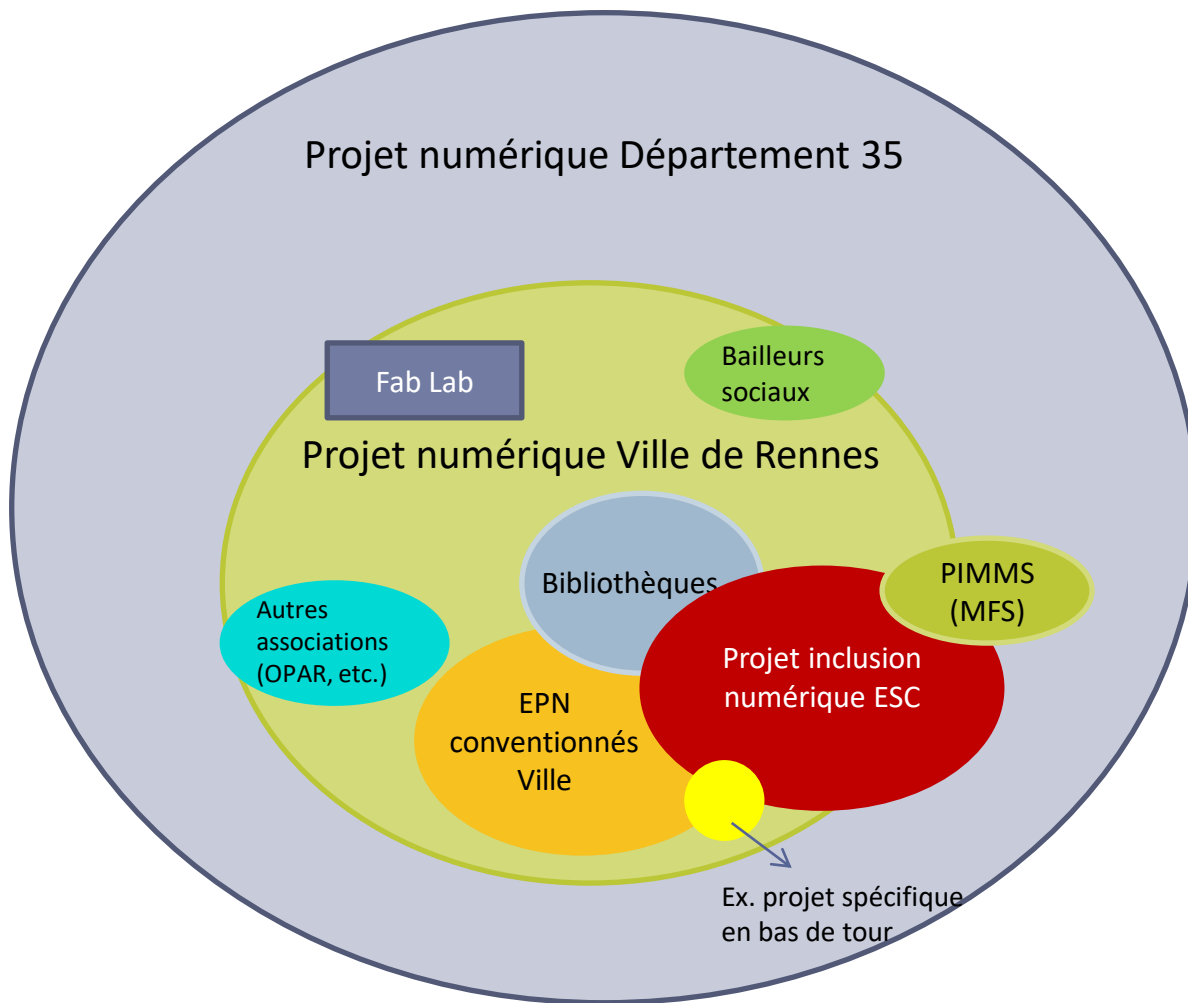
Projet numérique Département 35

Fab Lab

Bailleurs sociaux

Projet numérique Ville de Rennes

Bibliothèques

PIMMS (MFS)

Autres associations (OPAR, etc.)

Projet inclusion numérique ESC

EPN conventionnés Ville

Ex. projet spécifique en bas de tour